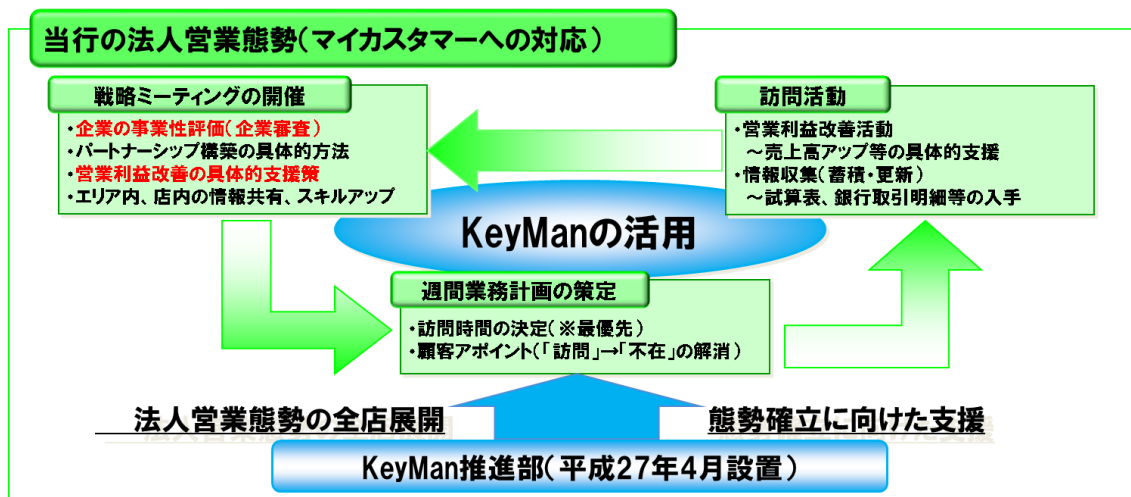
当行の法人営業態勢（マイカスタマーへの対応）

戦略ミーティングの開催

・企業の事業性評価（企業審査）
・パートナーシップ構築の具体的方法
・営業利益改善の具体的支援策
・エリア内、店内の情報共有、スキルアップ

訪問活動

・営業利益改善活動
　～売上高アップ等の具体的支援
・情報収集（蓄積・更新）
　～試算表、銀行取引明細等の入手

KeyManの活用

週間業務計画の策定

・訪問時間の決定（※最優先）
・顧客アポイント（「訪問」→「不在」の解消）

法人営業態勢の全店展開

態勢確立に向けた支援

KeyMan推進部（平成27年4月設置）